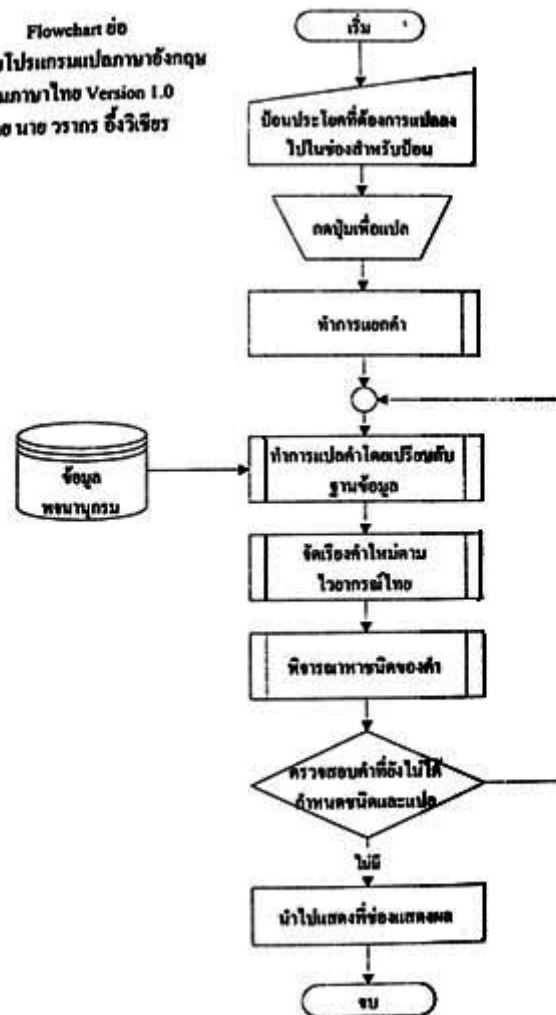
Flowchart ของโปรแกรมแปลภาษาอังกฤษเป็นภาษาไทย Version 1.0
โดย นาย วรากร อึ้งวิเชียร

เริ่ม

ป้อนประโยคที่ต้องการแปลลงไปในช่องสำหรับป้อน

กดปุ่มเพื่อแปล

ทำการแยกคำ

ข้อมูลพจนานุกรม

ทำการแปลคำโดยเปรียบกับฐานข้อมูล

จัดเรียงคำใหม่ตามไวยากรณ์ไทย

พิจารณาหาชนิดของคำ

ตรวจสอบคำที่ยังไม่ได้กำหนดชนิดและแปล

ไม่มี

นำไปแสดงที่ช่องแสดงผล

จบ